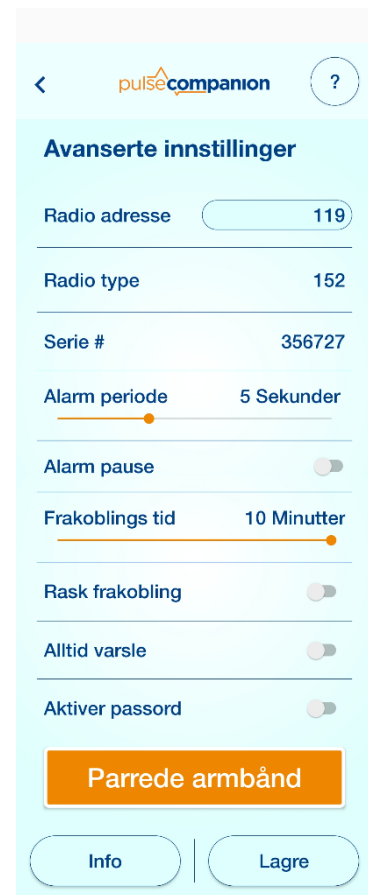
<
pulsecompanion
?

Avanserte innstillinger

Radio adresse 119

Radio type 152

Serie # 356727

Alarm periode 5 Sekunder

Alarm pause

Frakoblings tid 10 Minutter

Rask frakobling

Alltid varsle

Aktiver passord

Parrede armbånd

Info

Lagre